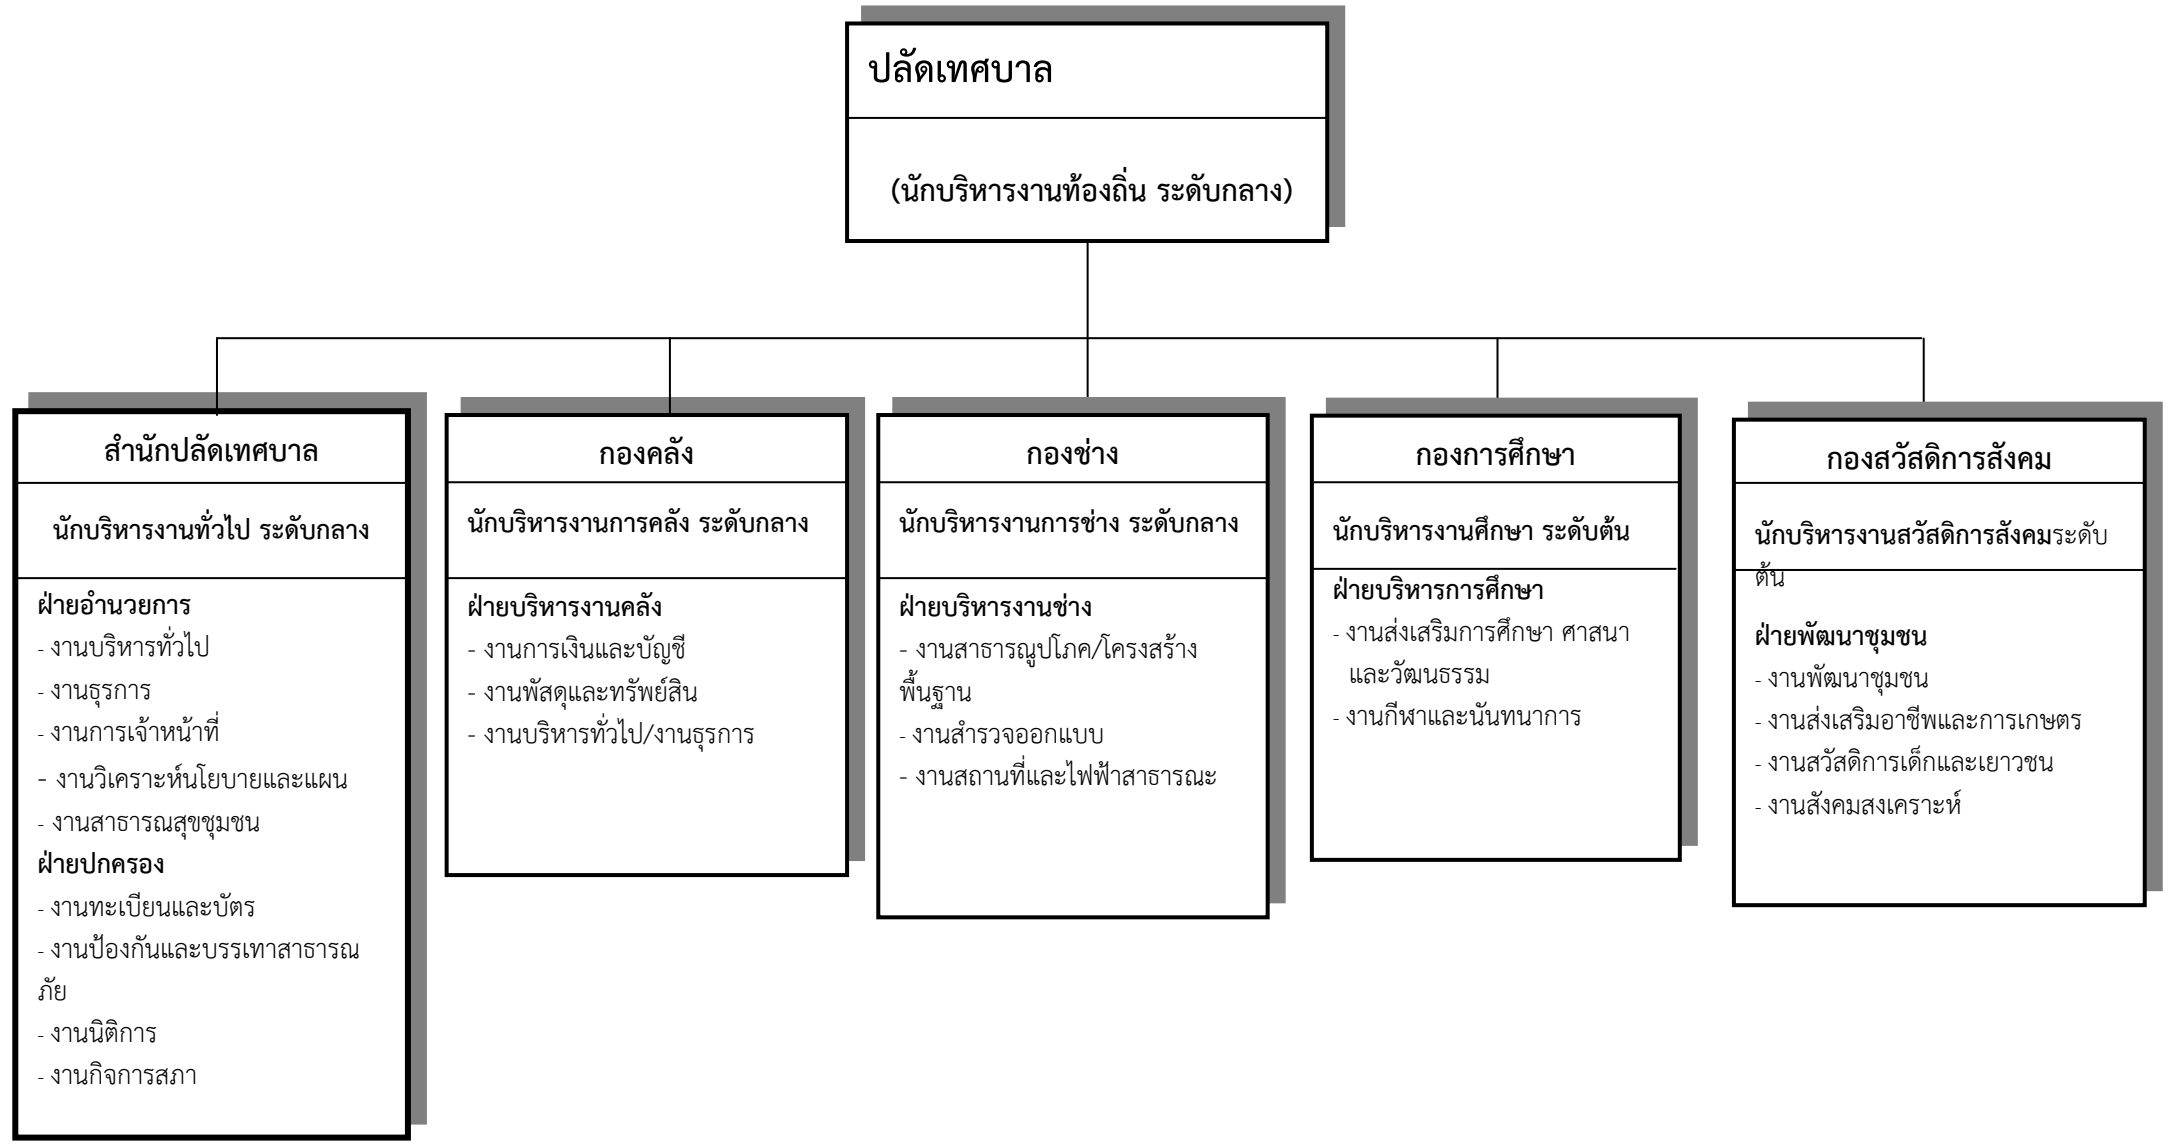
ปลัดเทศบาล

(นักบริหารงานท้องถิ่น ระดับกลาง)

สำนักปลัดเทศบาล

นักบริหารงานทั่วไป ระดับกลาง

ฝ่ายอำนวยการ
- งานบริหารทั่วไป
- งานธุรการ
- งานการเจ้าหน้าที่
- งานวิเคราะห์นโยบายและแผน
- งานสาธารณสุขชุมชน
ฝ่ายปกครอง
- งานทะเบียนและบัตร
- งานป้องกันและบรรเทาสาธารณภัย
- งานนิติการ
- งานกิจการสภา

กองคลัง

นักบริหารงานการคลัง ระดับกลาง

ฝ่ายบริหารงานคลัง
- งานการเงินและบัญชี
- งานพัสดุและทรัพย์สิน
- งานบริหารทั่วไป/งานธุรการ

กองช่าง

นักบริหารงานการช่าง ระดับกลาง

ฝ่ายบริหารงานช่าง
- งานสาธารณูปโภค/โครงสร้างพื้นฐาน
- งานสำรวจออกแบบ
- งานสถานที่และไฟฟ้าสาธารณะ

กองการศึกษา

นักบริหารงานศึกษา ระดับต้น

ฝ่ายบริหารการศึกษา
- งานส่งเสริมการศึกษา ศาสนา และวัฒนธรรม
- งานกีฬาและนันทนาการ

กองสวัสดิการสังคม

นักบริหารงานสวัสดิการสังคมระดับต้น

ฝ่ายพัฒนาชุมชน
- งานพัฒนาชุมชน
- งานส่งเสริมอาชีพและการเกษตร
- งานสวัสดิการเด็กและเยาวชน
- งานสังคมสงเคราะห์